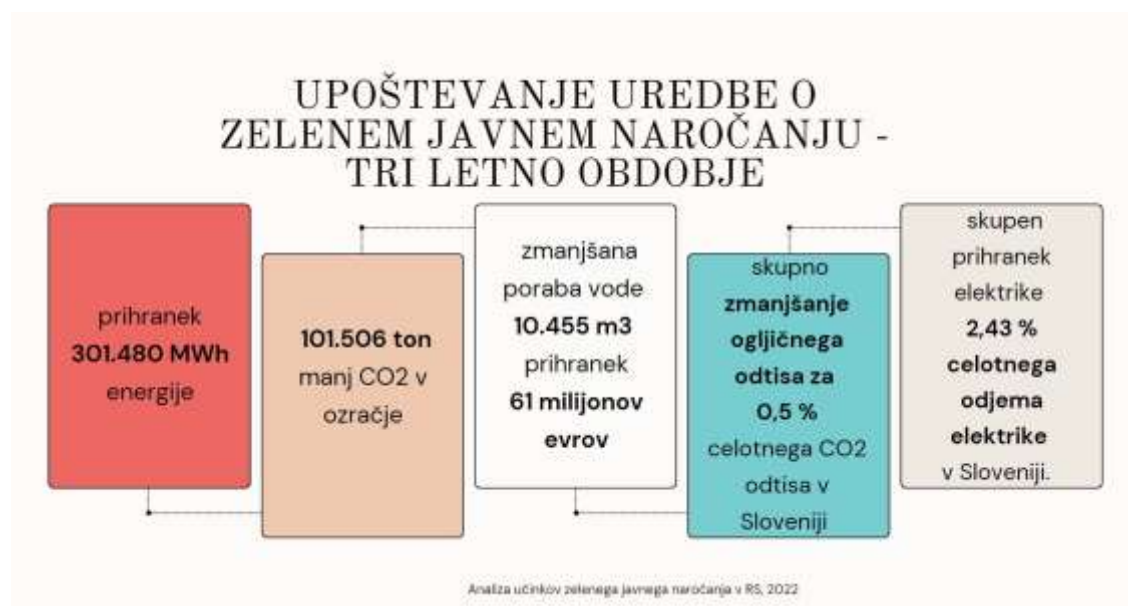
UPOŠTEVANJE UREDBE O ZELENEM JAVNEM NAROČANJU - TRI LETNO OBDOBJE

prihranek **301.480 MWh** energije

**101.506 ton** manj CO2 v ozračje

zmanjšana poraba vode **10.455 m3** prihranek **61 milijonov evrov**

skupno **zmanjšanje ogljičnega odtisa za 0,5 %** celotnega CO2 odtisa v Sloveniji

skupen prihranek elektrike **2,43 % celotnega odjema elektrike** v Sloveniji.

Analiza učinkov zelenega javnega naročanja v RS, 2022